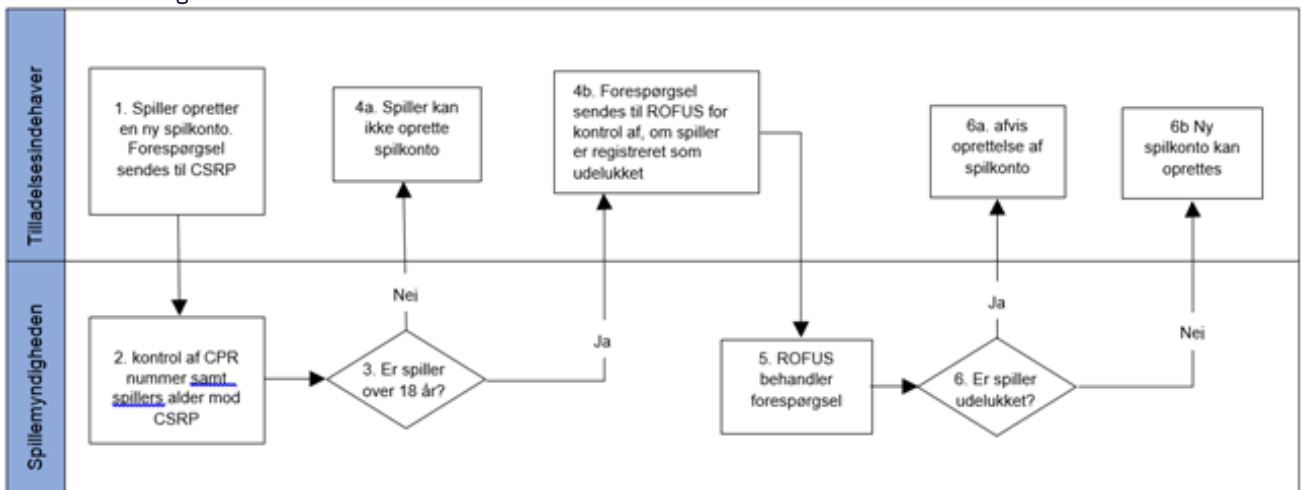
Tilladelsesindehaver

1. Spiller opretter en ny spilkonto. Forespørgsel sendes til CSRP

4a. Spiller kan ikke oprette spilkonto

4b. Forespørgsel sendes til ROFUS for kontrol af, om spiller er registreret som udelukket

6a. afvis oprettelse af spilkonto

6b Ny spilkonto kan oprettes

Spillemyndigheden

2. kontrol af CPR nummer samt spillers alder mod CSRP

Nei

3. Er spiller over 18 år?

Ja

5. ROFUS behandler forespørgsel

Ja

6. Er spiller udelukket?

Nei